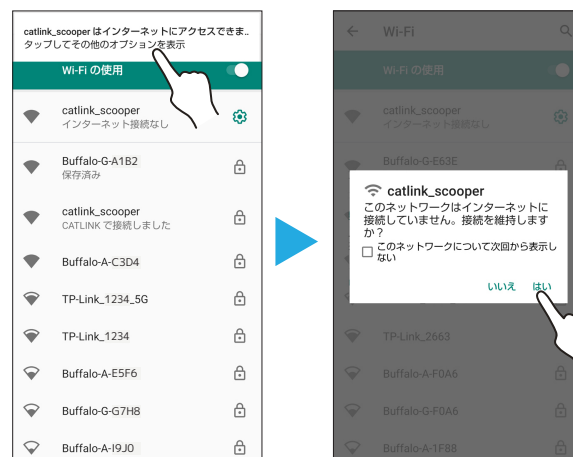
catlink_scooper はインターネットにアクセスできま..
タップしてその他のオプションを表示

Wi-Fi の使用

catlink_scooper
インターネット接続なし

Buffalo-G-A1B2
保存済み

catlink_scooper
CATLINK で接続しました

Buffalo-A-C3D4

TP-Link_1234_5G

TP-Link_1234

Buffalo-A-E5F6

Buffalo-G-G7H8

Buffalo-A-I9J0

Wi-Fi

Wi-Fi の使用

catlink_scooper
インターネット接続なし

Buffalo-G-E63E

catlink_scooper

このネットワークはインターネットに接続していません。接続を維持しますか？

このネットワークについて次回から表示しない

いいえ　はい

TP-Link_2663

Buffalo-A-F0A6

Buffalo-G-F0A6

Buffalo-A-1FB8